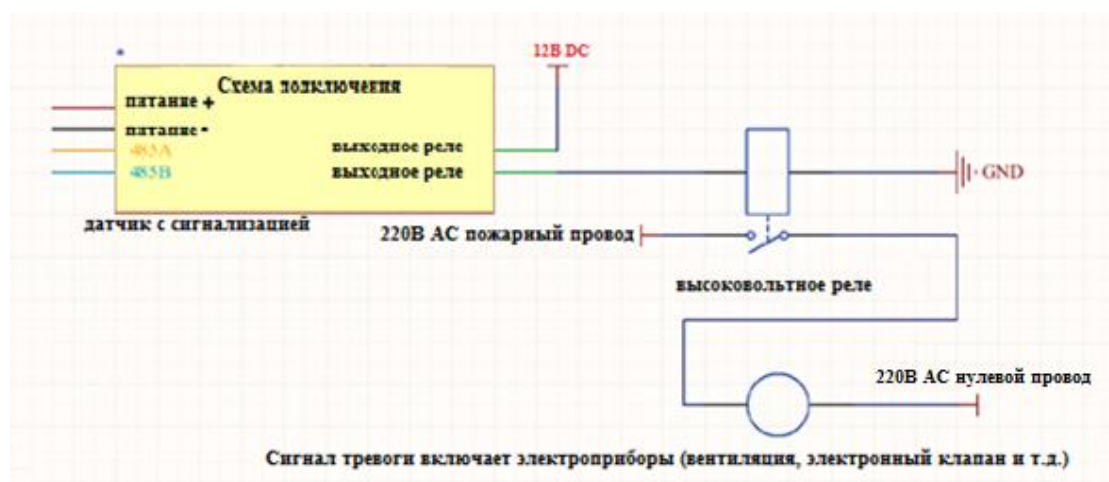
12В DC

Схема подключения

питание +

питание -

485A

485B

выходное реле

выходное реле

GND

датчик с сигнализацией

220В АС пожарный провод

высоковольтное реле

220В АС нулевой провод

Сигнал тревоги включает электроприборы (вентиляция, электронный клапан и т.д.)